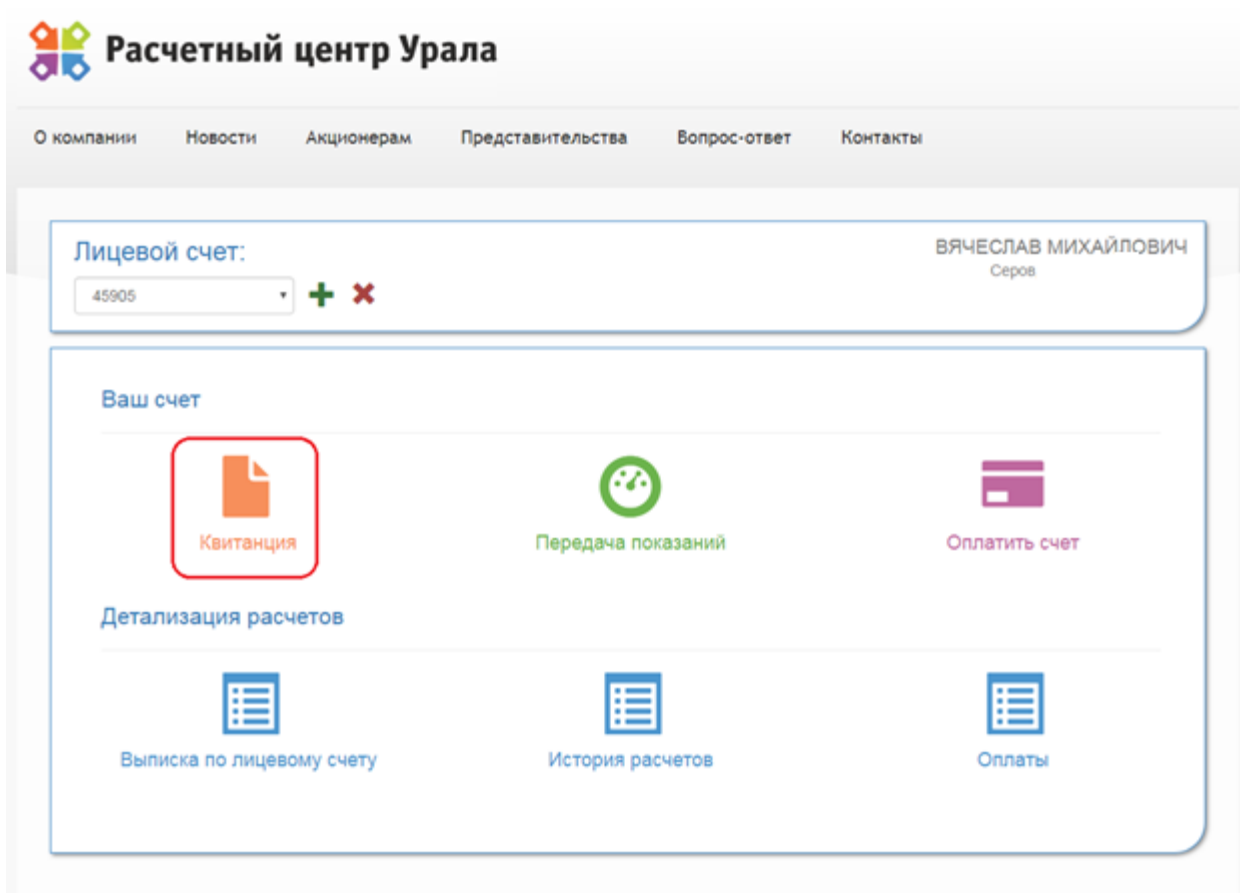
Расчетный центр Урала

О компании Новости Акционерам Представительства Вопрос-ответ Контакты

Лицевой счет:
45905

ВЯЧЕСЛАВ МИХАЙЛОВИЧ
Серов

Ваш счет

Квитанция
Передача показаний
Оплатить счет

Детализация расчетов

Выписка по лицевому счету
История расчетов
Оплаты